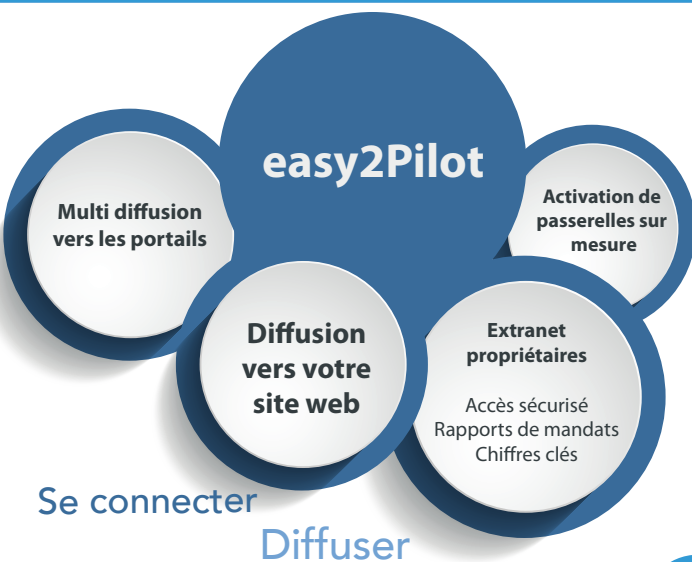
easy2Pilot

Multi diffusion vers les portails

Activation de passerelles sur mesure

Diffusion vers votre site web

Extranet propriétaires

Accès sécurisé
Rapports de mandats
Chiffres clés

Se connecter

Diffuser